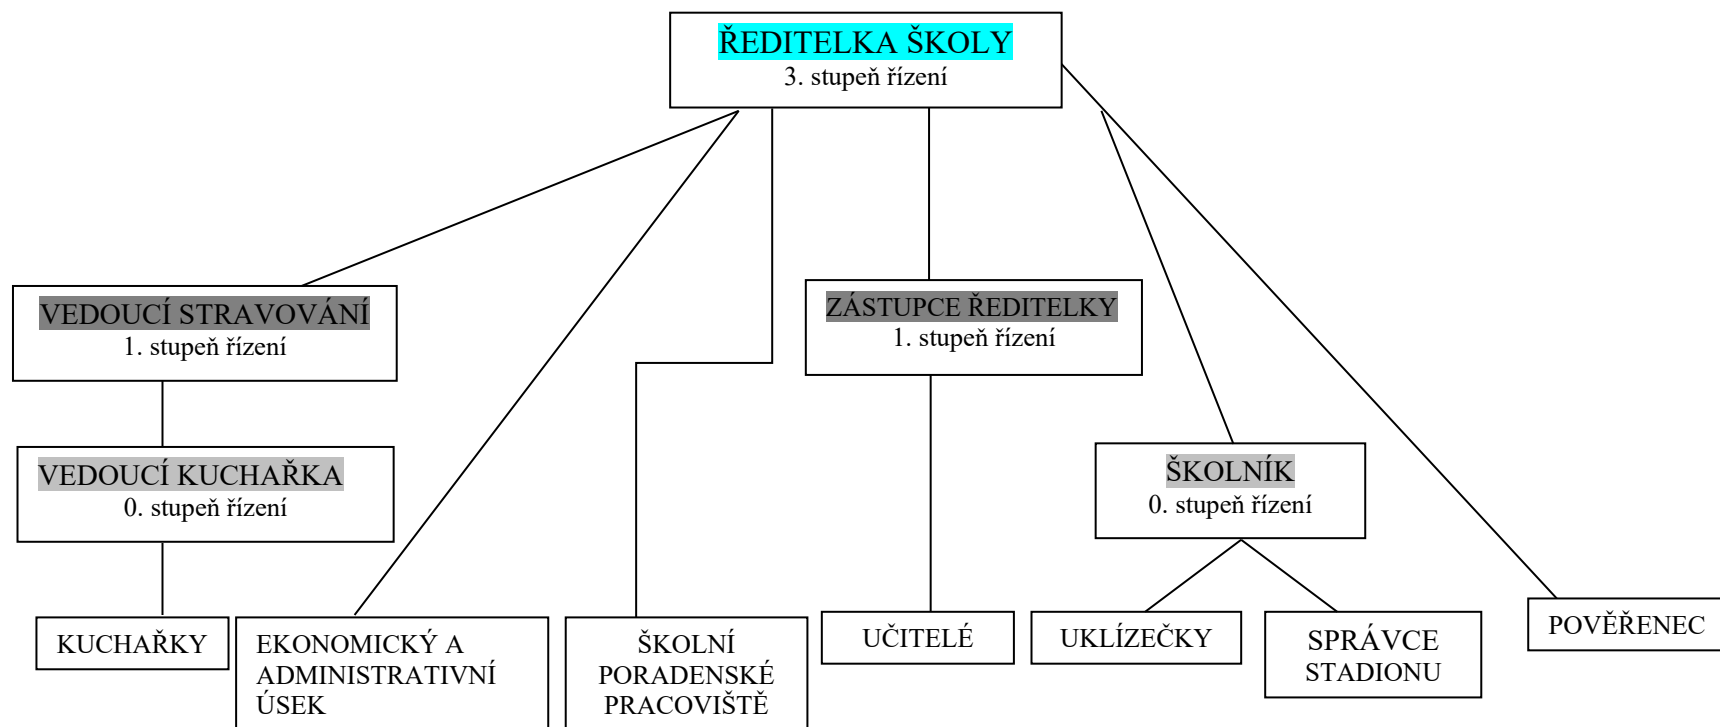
ŘEDITELKA ŠKOLY
3. stupeň řízení

VEDOUCÍ STRAVOVÁNÍ
1. stupeň řízení

ZÁSTUPCE ŘEDITELKY
1. stupeň řízení

VEDOUCÍ KUCHAŘKA
0. stupeň řízení

ŠKOLNÍK
0. stupeň řízení

KUCHAŘKY

EKONOMICKÝ A ADMINISTRATIVNÍ ÚSEK

ŠKOLNÍ PORADENSKÉ PRACOVIŠTĚ

UČITELÉ

UKLÍZEČKY

SPRÁVCE STADIONU

POVĚŘENEC